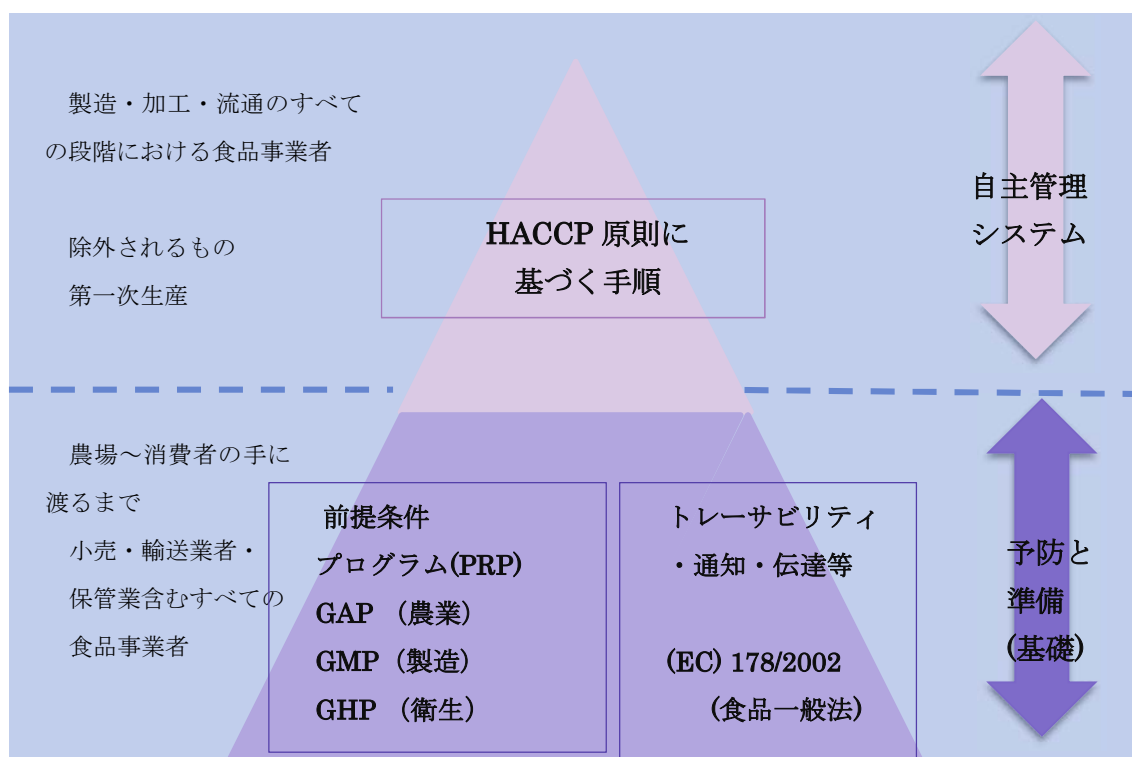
製造・加工・流通のすべての段階における食品事業者

除外されるもの
第一次生産

HACCP 原則に
基づく手順

自主管理
システム

農場～消費者の手に渡るまで
小売・輸送業者・保管業含むすべての食品事業者

前提条件
プログラム(PRP)
GAP（農業）
GMP（製造）
GHP（衛生）

トレーサビリティ
・通知・伝達等

(EC) 178/2002
（食品一般法）

予防と
準備
（基礎）